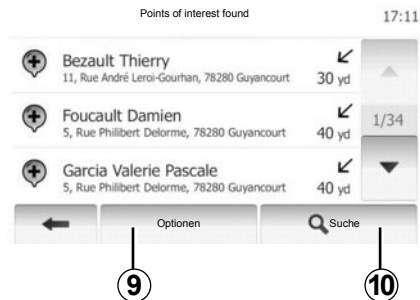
Points of interest found 17:11

Bezault Thierry
11, Rue André Leroi-Gourhan, 78280 Guyancourt 30 yd

Foucault Damien
5, Rue Philibert Delorme, 78280 Guyancourt 40 yd

Garcia Valerie Pascale
5, Rue Philibert Delorme, 78280 Guyancourt 40 yd

1/34

Optionen

Suche

9

10